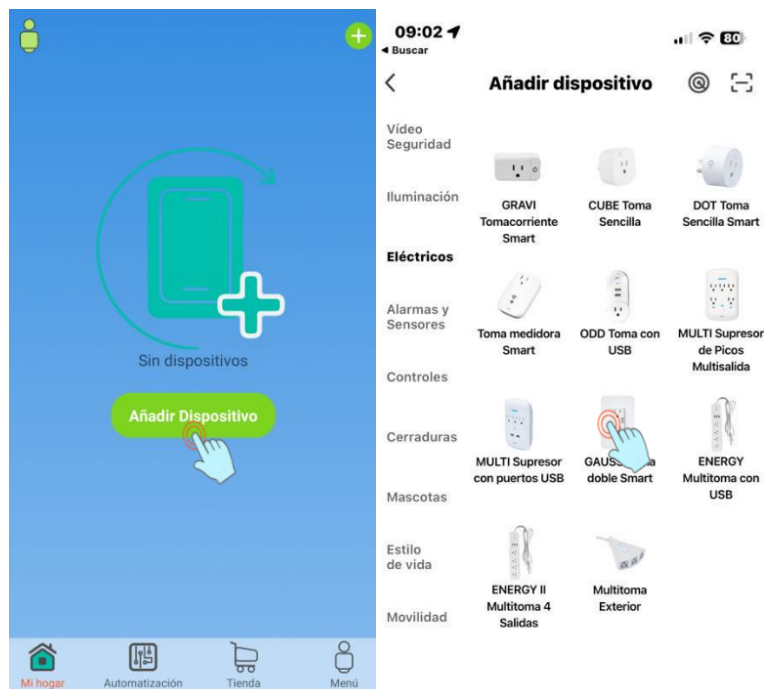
Sin dispositivos

Añadir Dispositivo

Mi hogar
Automatización
Tienda
Menú

09:02
◂ Buscar
80

Añadir dispositivo

Vídeo Seguridad
Iluminación
Eléctricos
Alarmas y Sensores
Controles
Cerraduras
Mascotas
Estilo de vida
Movilidad

GRAVI Tomacorriente Smart
CUBE Toma Sencilla
DOT Toma Sencilla Smart
Toma medidora Smart
ODD Toma con USB
MULTI Supresor de Picos Multisalida
MULTI Supresor con puertos USB
GAUSS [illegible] doble Smart
ENERGY Multitoma con USB
ENERGY II Multitoma 4 Salidas
Multitoma Exterior